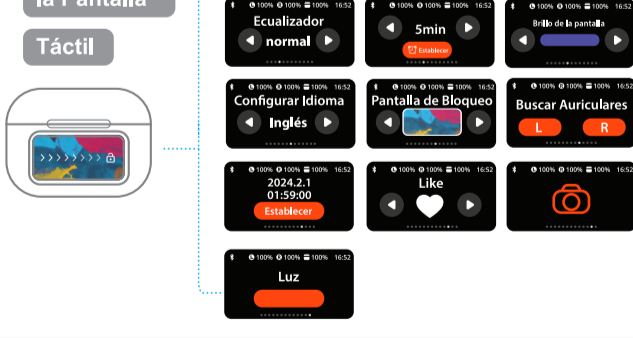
la Pantalla

Táctil

100% 100% 100% 16:52
Ecualizador
normal

100% 100% 100% 16:52
5min
Establecer

100% 100% 100% 16:52
Brillo de la pantalla

100% 100% 100% 16:52
Configurar Idioma
Inglés

100% 100% 100% 16:52
Pantalla de Bloqueo

100% 100% 100% 16:52
Buscar Auriculares
L
R

100% 100% 100% 16:52
2024.2.1
01:59:00
Establecer

100% 100% 100% 16:52
Like

100% 100% 100% 16:52

100% 100% 100% 16:52
Luz